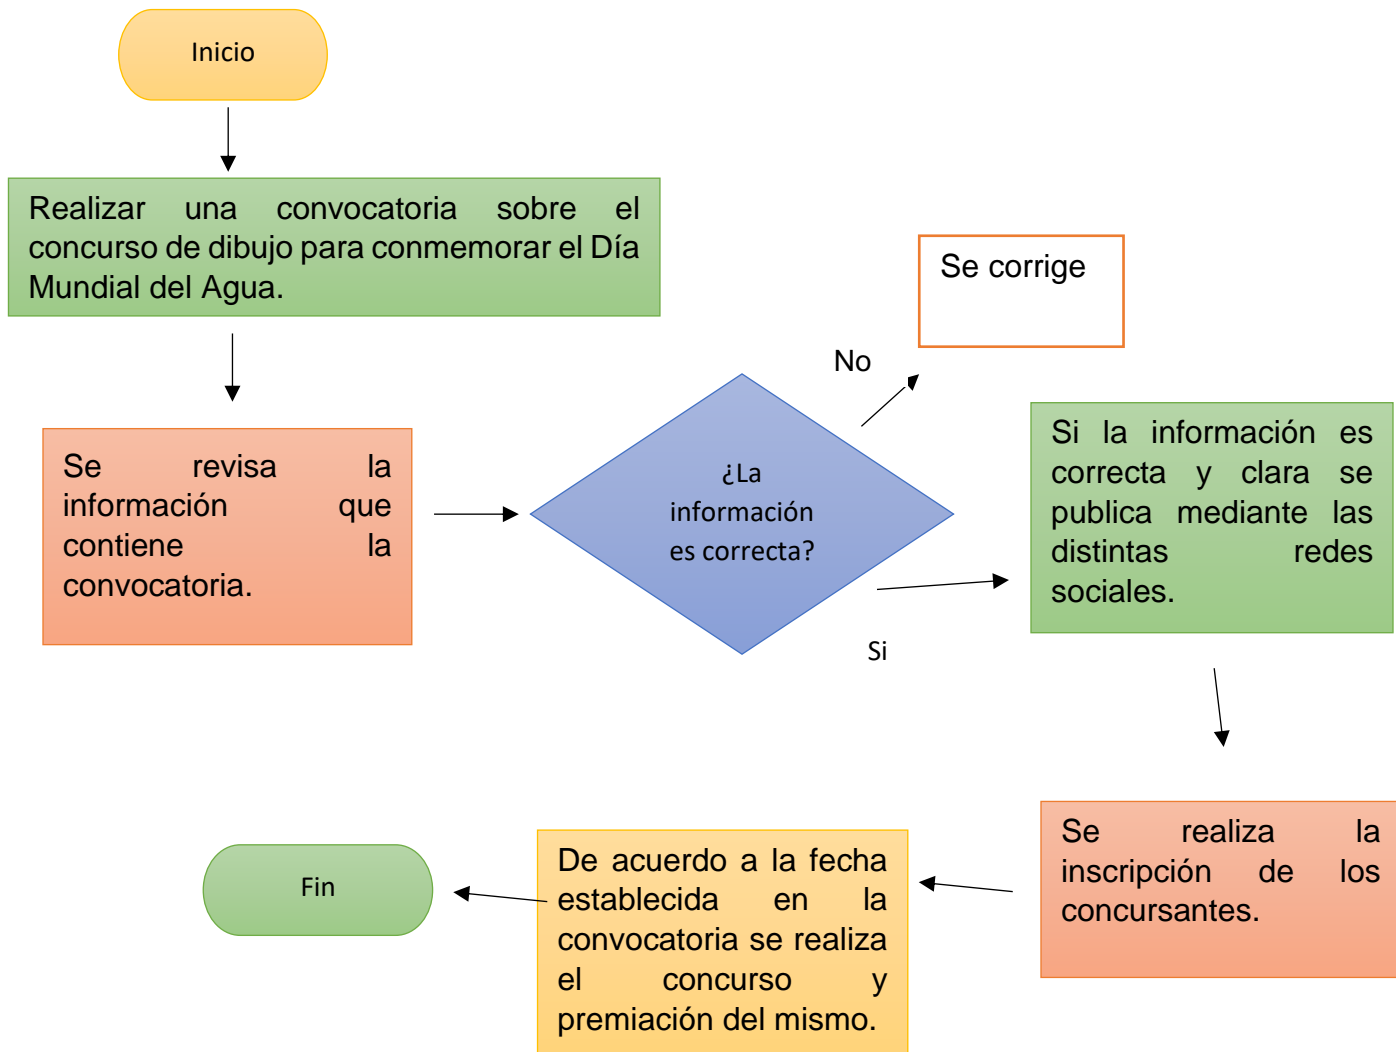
Inicio

Realizar una convocatoria sobre el concurso de dibujo para conmemorar el Día Mundial del Agua.

Se revisa la información que contiene la convocatoria.

¿La información es correcta?

No

Se corrige

Si

Si la información es correcta y clara se publica mediante las distintas redes sociales.

Se realiza la inscripción de los concursantes.

De acuerdo a la fecha establecida en la convocatoria se realiza el concurso y premiación del mismo.

Fin